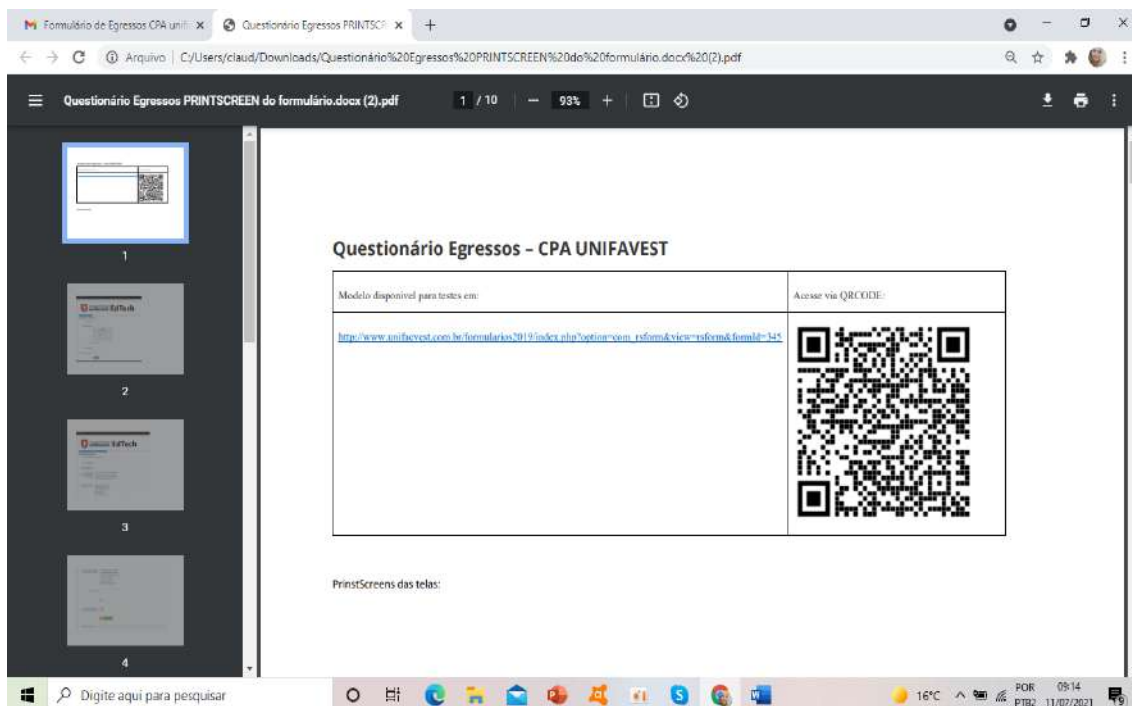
Formulário de Egressos CPA unifi ×
Questionário Egressos PRINTSCR ×
+

Arquivo | C:/Users/claud/Downloads/Questionário%20Egressos%20PRINTSCREEN%20do%20formulário.docx%20(2).pdf

Questionário Egressos PRINTSCREEN do formulário.docx (2).pdf
1 / 10
93%

1
2
3
4

Questionário Egressos – CPA UNIFAVEST

| Modelo disponível para testes em: | Acesse via QRCODE: |
|---|---|
| http://www.unifavest.com.br/formularios2019/index.php?option=com_rsform&view=rsform&formId=345 | |

PrinstScreens das telas:

Digite aqui para pesquisar
16°C
POR PTB2
09:14
11/07/2021